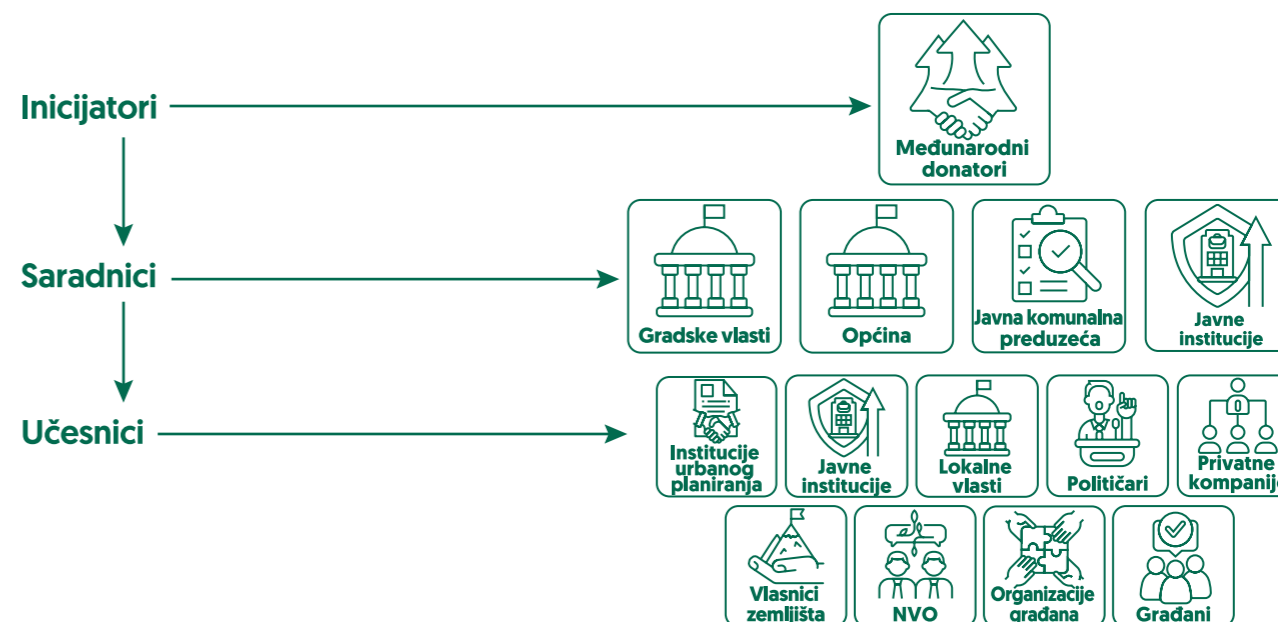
Inicijatori

Međunarodni donatori

Saradnici

Gradske vlasti

Općina

Javna komunalna preduzeća

Javne institucije

Učesnici

Institucije urbanog planiranja

Javne institucije

Lokalne vlasti

Političari

Privatne kompanij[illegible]

Vlasnici zemljišta

NVO

Organizacije građana

Građani